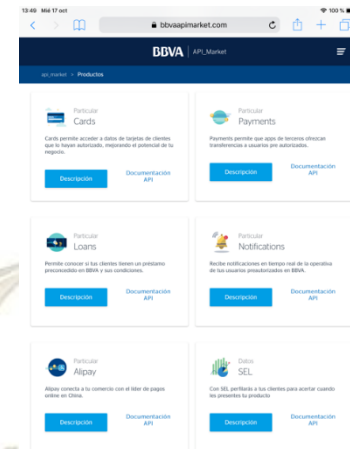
13:49 Mié 17 oct

100 %

bbvaapimarket.com

BBVA | API_Market

api_market > Productos

Particular
Cards

Cards permite acceder a datos de tarjetas de clientes que lo hayan autorizado, mejorando el potencial de tu negocio.

Descripción

Documentación API

Particular
Payments

Payments permite que apps de terceros ofrezcan transferencias a usuarios pre autorizados.

Descripción

Documentación API

Particular
Loans

Permite conocer si tus clientes tienen un préstamo preconcedido en BBVA y sus condiciones.

Descripción

Documentación API

Particular
Notifications

Recibe notificaciones en tiempo real de la operativa de tus usuarios preautorizados en BBVA.

Descripción

Documentación API

Particular
Alipay

Alipay conecta a tu comercio con el líder de pagos online en China.

Descripción

Documentación API

Datos
SEL

Con SEL permitirás a tus clientes para acertar cuando les presentes tu producto

Descripción

Documentación API